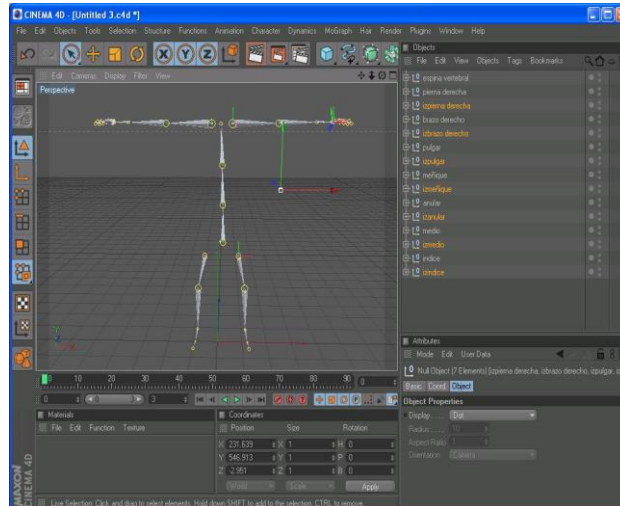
CINEMA 4D - [Untitled 3.c4d *]

File Edit Objects Tools Selection Structure Functions Animation Character Dynamics MoGraph Hair Render Plugins Window Help

Edit Cameras Display Filter View

Perspective

Objects

File Edit View Objects Tags Bookmarks

espina vertebral
pierna derecha
izpierna derecha
brazo derecho
izbrazo derecho
pulgar
izpulgar
meñique
izmeñique
anular
izanular
medio
izmedio
indice
izindice

Attributes

Mode Edit User Data

Null Object (7 Elements) [izpierna derecha, izbrazo derecho, izpulgar, iz

Basic Coord. Object

Object Properties

Display ..... Dot
Radius ..... 10
Aspect Ratio 1
Orientation Camera

0 10 20 30 40 50 60 70 80 90

Materials

File Edit Function Texture

Coordinates

Position Size Rotation

X 231.639 X 1 H 0
Y 546.913 Y 1 P 0
Z -2.951 Z 1 B 0

World Scale Apply

MAXON CINEMA 4D

Live Selection: Click and drag to select elements. Hold down SHIFT to add to the selection, CTRL to remove.